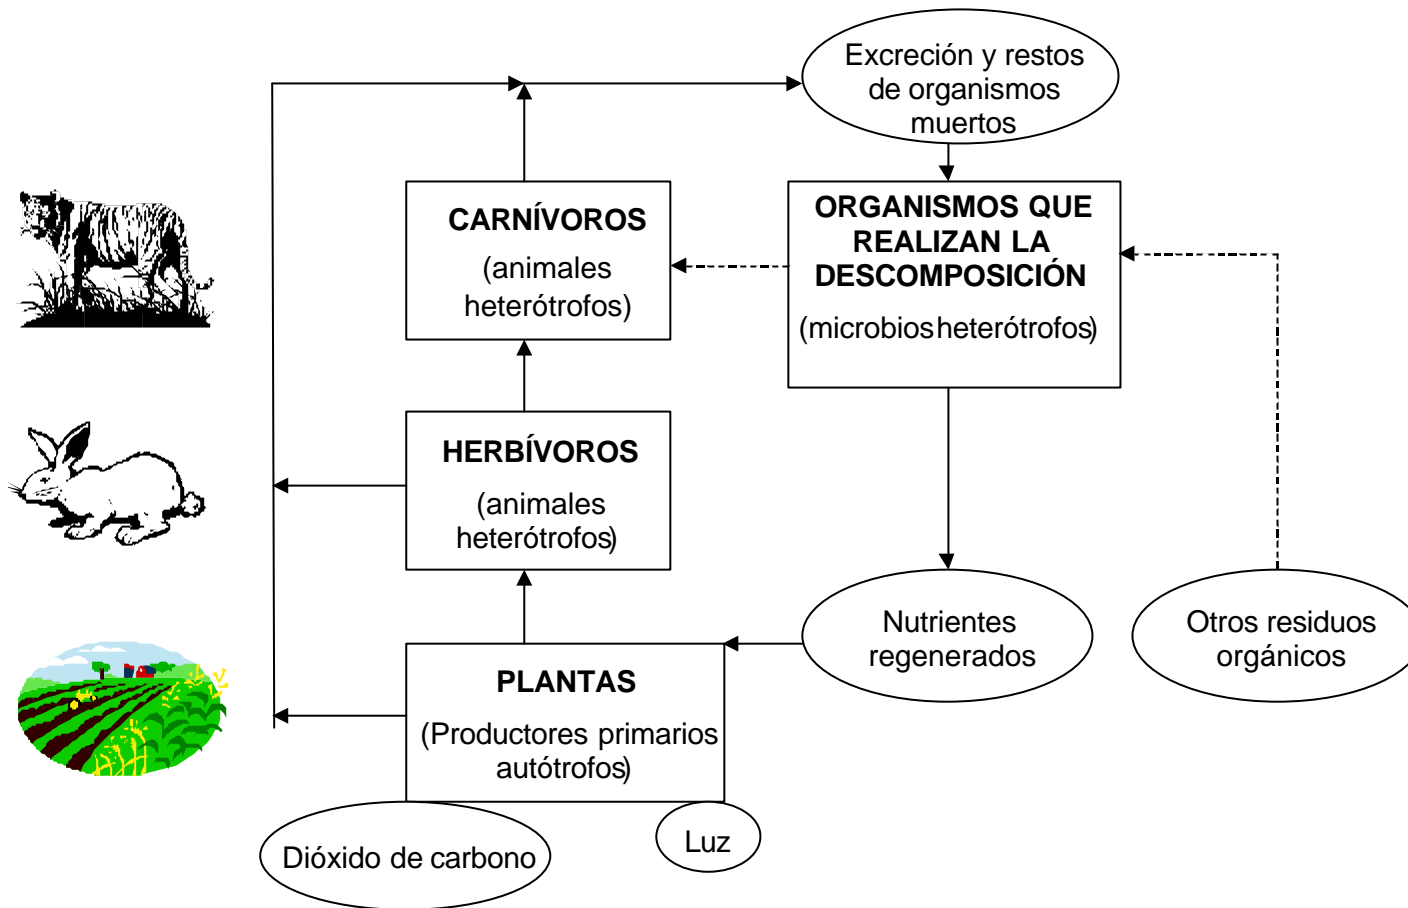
Excreción y restos de organismos muertos

CARNÍVOROS
(animales heterótrofos)

ORGANISMOS QUE REALIZAN LA DESCOMPOSICIÓN
(microbios heterótrofos)

HERBÍVOROS
(animales heterótrofos)

Nutrientes regenerados

Otros residuos orgánicos

PLANTAS
(Productores primarios autótrofos)

Dióxido de carbono

Luz